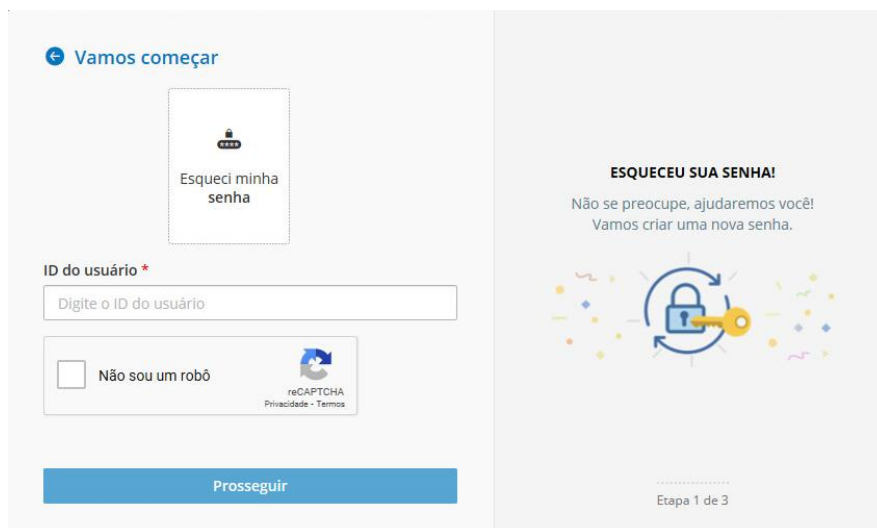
Vamos começar

Esqueci minha senha

ID do usuário *

Digite o ID do usuário

Não sou um robô

reCAPTCHA
Privacidade - Termos

Prosseguir

ESQUECEU SUA SENHA!

Não se preocupe, ajudaremos você! Vamos criar uma nova senha.

Etapa 1 de 3